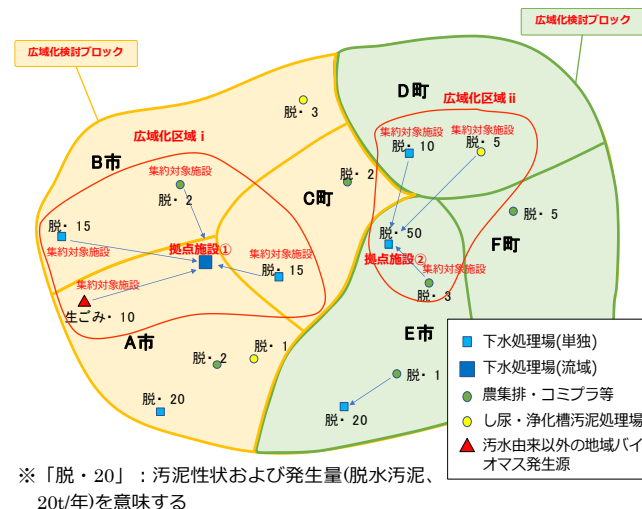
広域化検討ブロック

広域化検討ブロック

D町

広域化区域 ii

脱・3

広域化区域 i

集約対象施設

集約対象施設

脱・10

脱・5

B市

集約対象施設

脱・2

C町

脱・2

脱・5

脱・15

集約対象施設

拠点施設①

集約対象施設

脱・50

F町

脱・15

拠点施設②

集約対象施設

集約対象施設

脱・3

生ごみ・10

A市

E市

脱・2

脱・1

脱・1

脱・20

脱・20

下水処理場(単独)

下水処理場(流域)

農集排・コミプラ等

し尿・浄化槽汚泥処理場

汚水由来以外の地域バイオマス発生源

※「脱・20」：汚泥性状および発生量(脱水汚泥、20t/年)を意味する